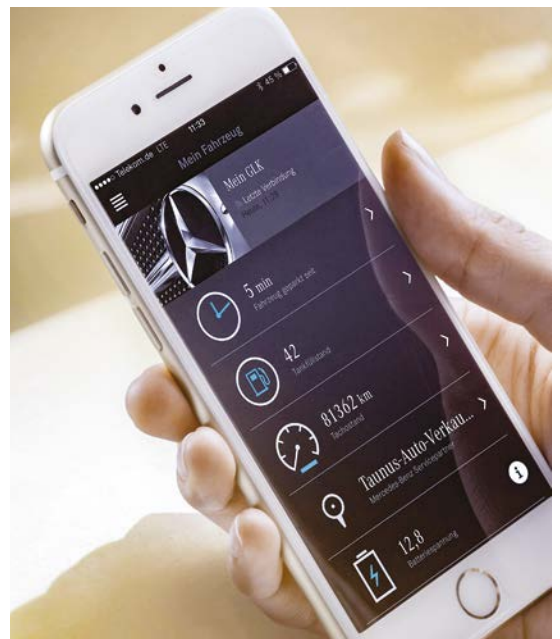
••••○ Telekom.de LTE 11:33 45 %

Mein Fahrzeug

Mein GLK
Letzte Verbindung
Heute, 11:29

5 min
Fahrzeug geparkt seit

42
Tankfüllstand

81362 km
Tachostand

Taunus-Auto-Verkau...
Mercedes-Benz Servicepartner

12,8
Batteriespannung